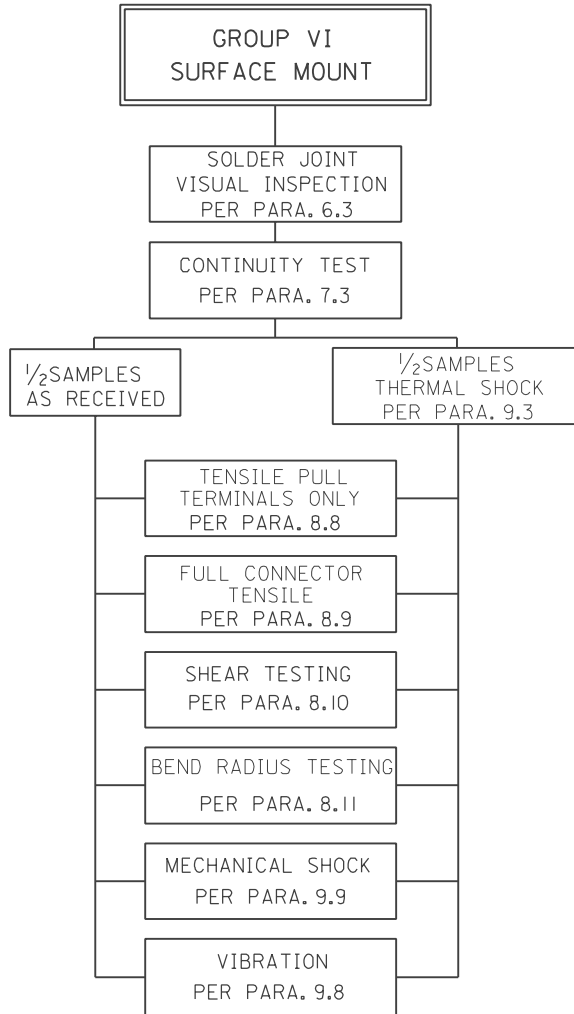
GROUP VI
SURFACE MOUNT

SOLDER JOINT
VISUAL INSPECTION
PER PARA. 6.3

CONTINUITY TEST
PER PARA. 7.3

$\frac{1}{2}$SAMPLES
AS RECEIVED

$\frac{1}{2}$SAMPLES
THERMAL SHOCK
PER PARA. 9.3

TENSILE PULL
TERMINALS ONLY
PER PARA. 8.8

FULL CONNECTOR
TENSILE
PER PARA. 8.9

SHEAR TESTING
PER PARA. 8.10

BEND RADIUS TESTING
PER PARA. 8.11

MECHANICAL SHOCK
PER PARA. 9.9

VIBRATION
PER PARA. 9.8